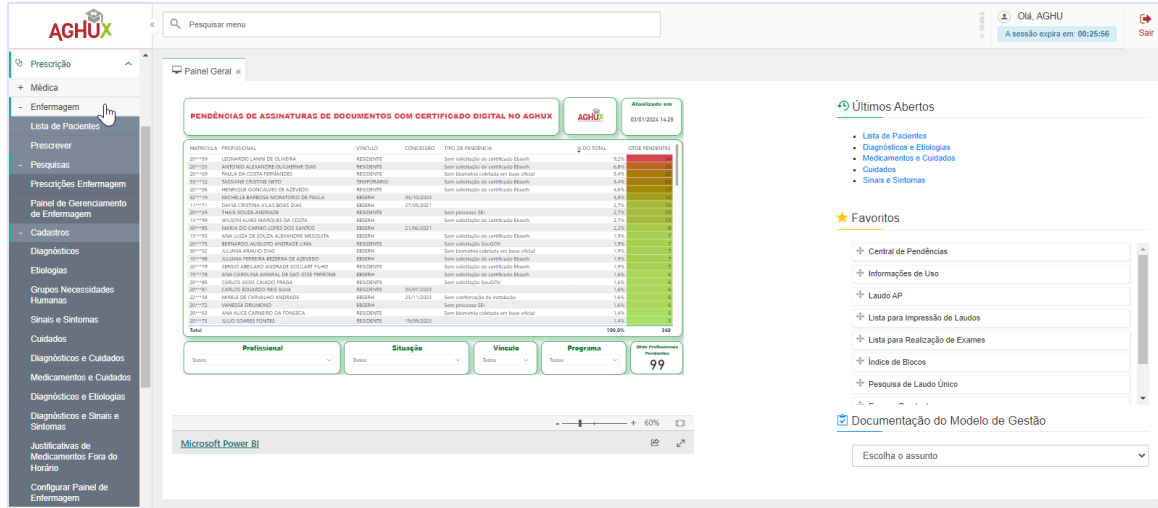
AGHUX

Pesquisar menu

Olá, AGHU
A sessão expira em: 00:25:56
Sair

Prescrição
+ Médica
- Enfermagem
Lista de Pacientes
Prescrever
- Pesquisas
Prescrições Enfermagem
Painel de Gerenciamento de Enfermagem
- Cadastros
Diagnósticos
Etiologias
Grupos Necessidades Humanas
Sinais e Sintomas
Cuidados
Diagnósticos e Cuidados
Medicamentos e Cuidados
Diagnósticos e Etiologias
Diagnósticos e Sinais e Sintomas
Justificativas de Medicamentos Fora do Horário
Configurar Painel de Enfermagem

Painel Geral ×

PENDÊNCIAS DE ASSINATURAS DE DOCUMENTOS COM CERTIFICADO DIGITAL NO AGHUX
AGHUX
Atualizado em
03/01/2024 14:28

MATRICULA PROFISSIONAL VINCULO CONCESSÃO TIPO DE PENDENCIA % DO TOTAL QTDE PENDENTES
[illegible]
Total 100,0% 360

Profissional
Todos
Situação
Todos
Vínculo
Todos
Programa
Todos
Qtde Profissionais Pendentes
99

- + 60%

Microsoft Power BI

Últimos Abertos
Lista de Pacientes
Diagnósticos e Etiologias
Medicamentos e Cuidados
Cuidados
Sinais e Sintomas

Favoritos
Central de Pendências
Informações de Uso
Laudo AP
Lista para Impressão de Laudos
Lista para Realização de Exames
Índice de Blocos
Pesquisa de Laudo Único

Documentação do Modelo de Gestão
Escolha o assunto